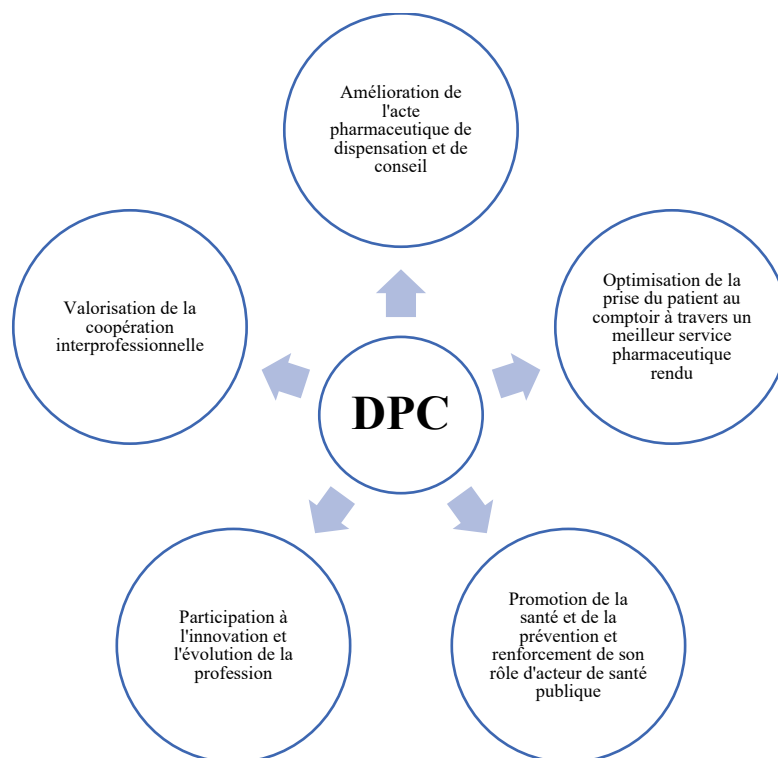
Amélioration de l'acte pharmaceutique de dispensation et de conseil

Valorisation de la coopération interprofessionnelle

DPC

Optimisation de la prise du patient au comptoir à travers un meilleur service pharmaceutique rendu

Participation à l'innovation et l'évolution de la profession

Promotion de la santé et de la prévention et renforcement de son rôle d'acteur de santé publique